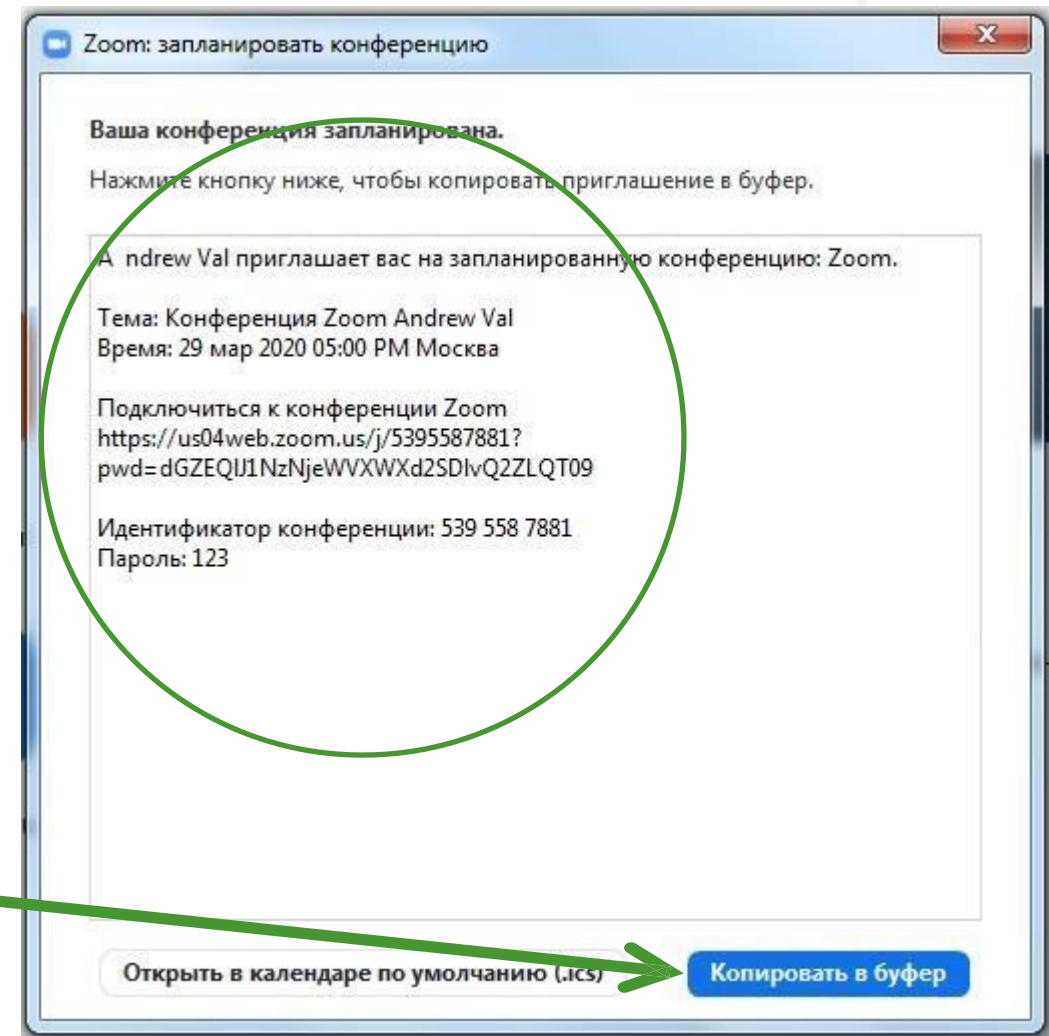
Zoom: запланировать конференцию

Ваша конференция запланирована.

Нажмите кнопку ниже, чтобы копировать приглашение в буфер.

A ndrew Val приглашает вас на запланированную конференцию: Zoom.

Тема: Конференция Zoom Andrew Val
Время: 29 мар 2020 05:00 PM Москва

Подключиться к конференции Zoom
https://us04web.zoom.us/j/5395587881?pwd=dGZEQlJ1NzNjeWVXWXd2SDlvQ2ZLQT09

Идентификатор конференции: 539 558 7881
Пароль: 123

Открыть в календаре по умолчанию (.ics)

Копировать в буфер